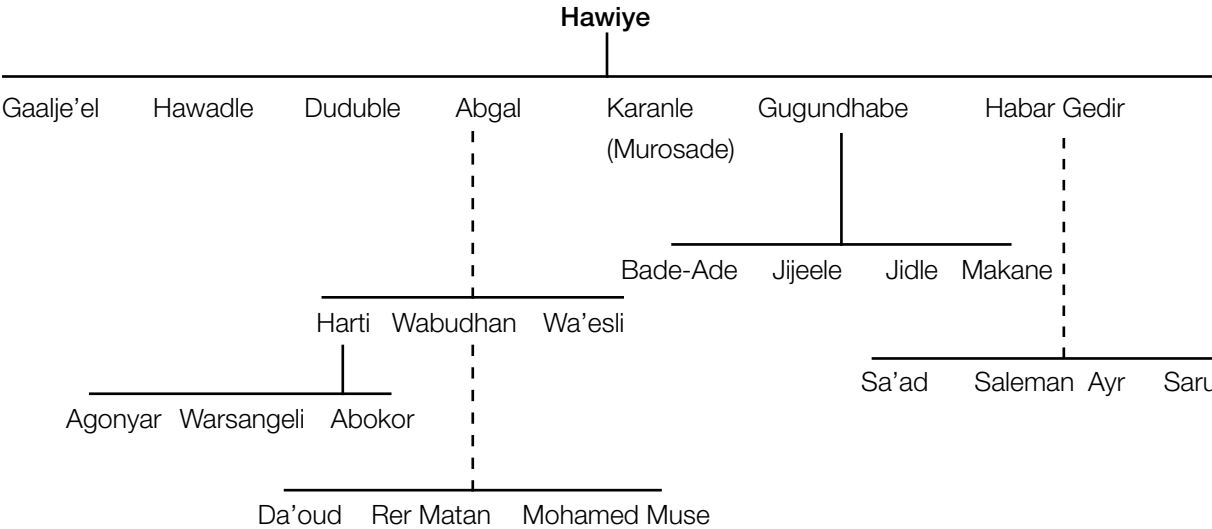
Hawiye

Gaalje'el Hawadle Duduble Abgal Karanle (Murosade) Gugundhabe Habar Gedir

Bade-Ade Jijeele Jidle Makane

Harti Wabudhan Wa'esli

Sa'ad Saleman Ayr Saru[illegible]

Agonyar Warsangeli Abokor

Da'oud Rer Matan Mohamed Muse